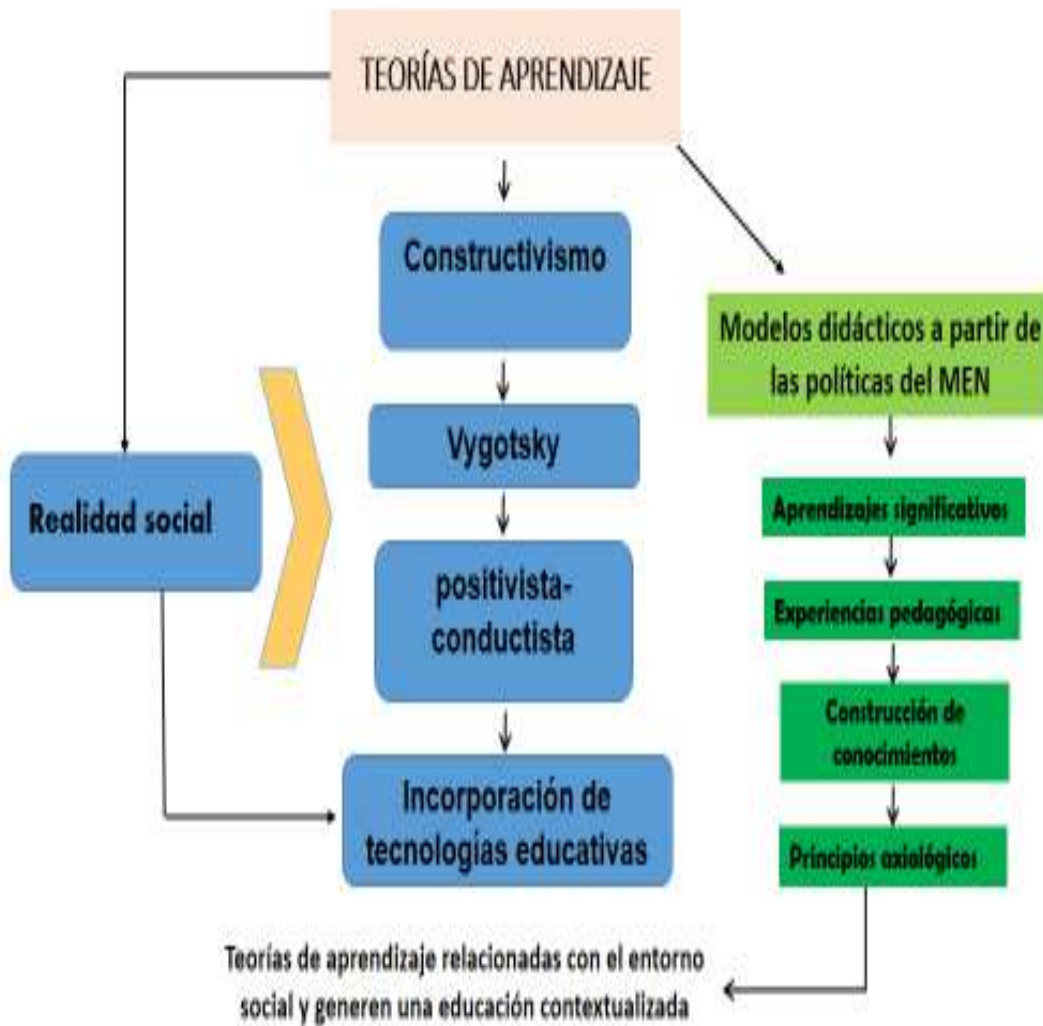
TEORÍAS DE APRENDIZAJE

Constructivismo

Vygotsky

positivista-conductista

Incorporación de tecnologías educativas

Realidad social

Modelos didácticos a partir de las políticas del MEN

Aprendizajes significativos

Experiencias pedagógicas

Construcción de conocimientos

Principios axiológicos

Teorías de aprendizaje relacionadas con el entorno social y generen una educación contextualizada